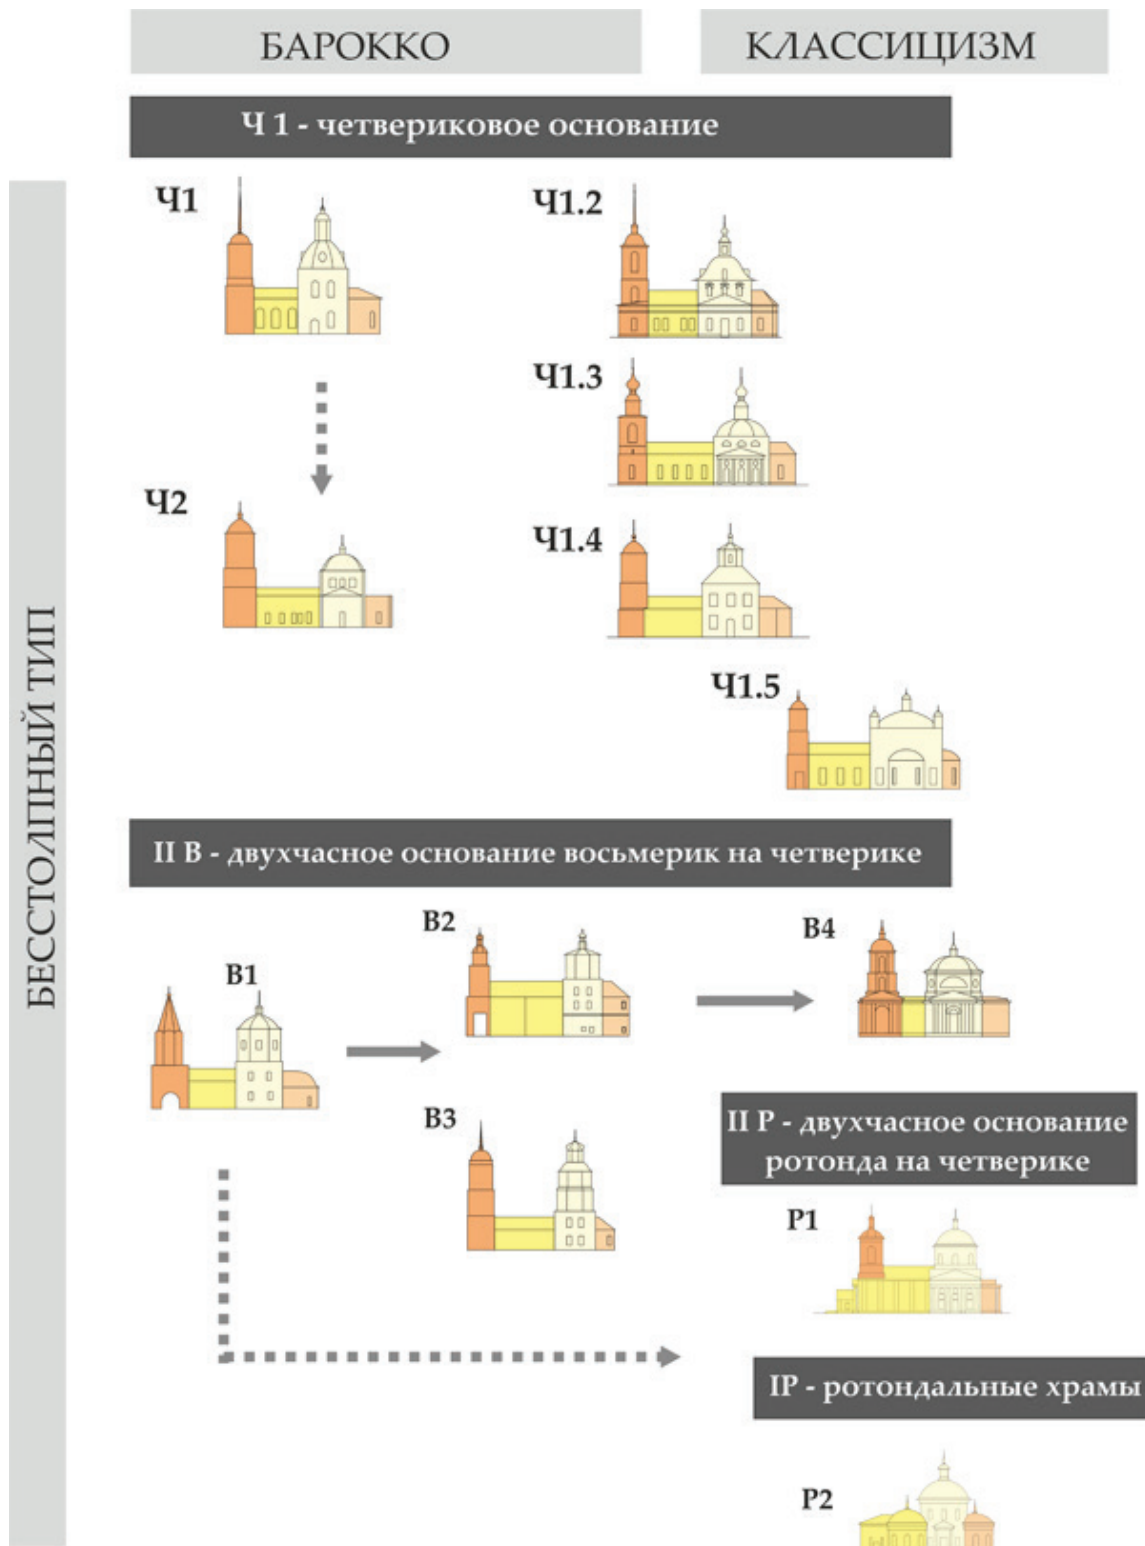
БАРОККО

КЛАССИЦИЗМ

Ч 1 - четвериковое основание

БЕССТОЛПНЫЙ ТИП

Ч1

Ч1.2

Ч1.3

Ч2

Ч1.4

Ч1.5

II В - двухчасное основание восьмерик на четверике

В2

В4

В1

В3

II Р - двухчасное основание ротонда на четверике

Р1

IР - ротондальные храмы

Р2